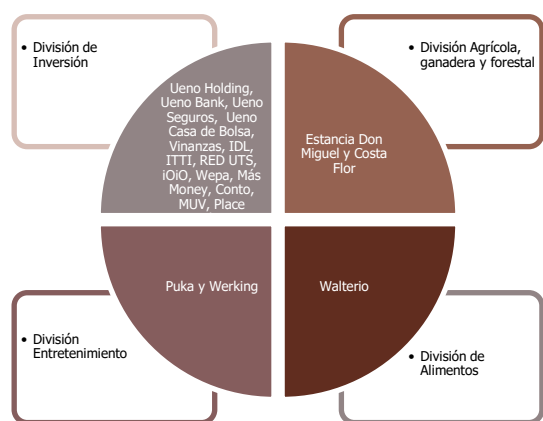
• División de Inversión

Ueno Holding, Ueno Bank, Ueno Seguros, Ueno Casa de Bolsa, Vinanzas, IDL, ITTI, RED UTS, iOiO, Wepa, Más Money, Conto, MUV, Place

• División Agrícola, ganadera y forestal

Estancia Don Miguel y Costa Flor

Puka y Werking

Walterio

• División Entretenimiento

• División de Alimentos